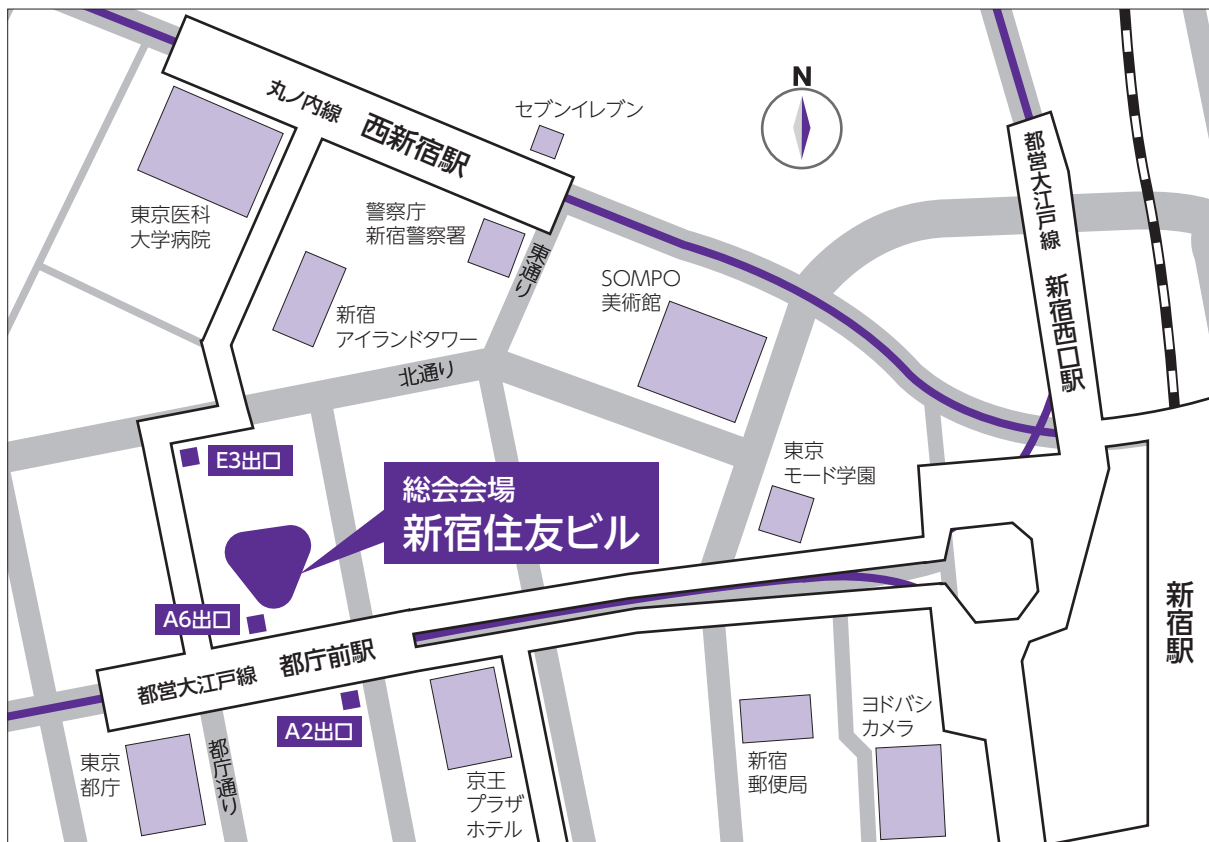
N

丸ノ内線　西新宿駅

セブンイレブン

東京医科大学病院

警察庁新宿警察署

東通り

SOMPO美術館

新宿アイランドタワー

北通り

都営大江戸線　新宿西口駅

東京モード学園

E3出口

総会会場
新宿住友ビル

A6出口

都営大江戸線　都庁前駅

A2出口

新宿駅

東京都庁

都庁通り

京王プラザホテル

新宿郵便局

ヨドバシカメラ